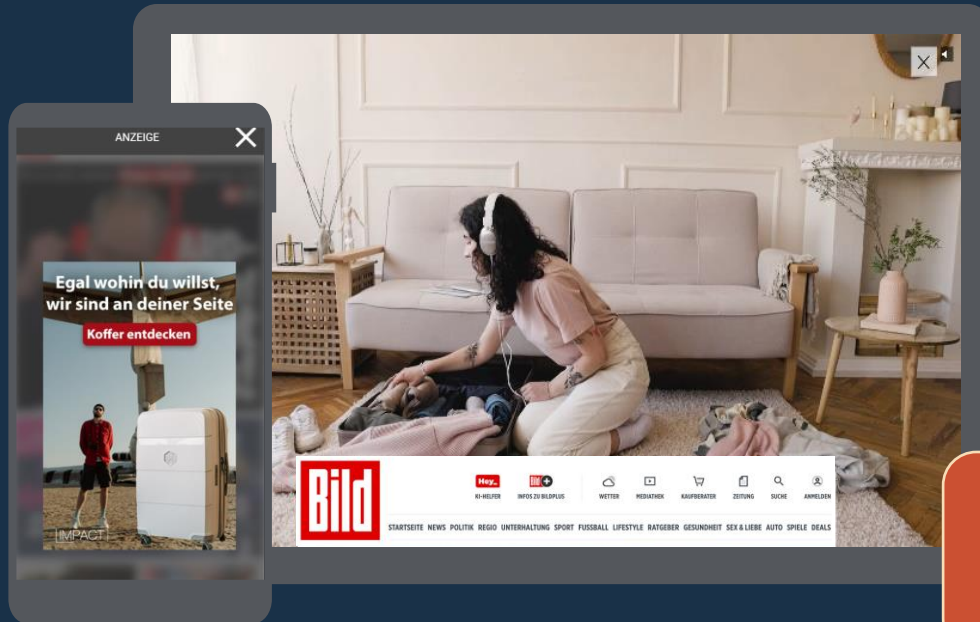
ANZEIGE

Egal wohin du willst, wir sind an deiner Seite

Koffer entdecken

IMPACT

Bild

Hey_ KI-HELFER

Bild+ INFOS ZU BILDPLUS

WETTER

MEDIATHEK

KAUFBERATER

ZEITUNG

SUCHE

ANMELDEN

STARTSEITE NEWS POLITIK REGIO UNTERHALTUNG SPORT FUSSBALL LIFESTYLE RATGEBER GESUNDHEIT SEX & LIEBE AUTO SPIELE DEALS